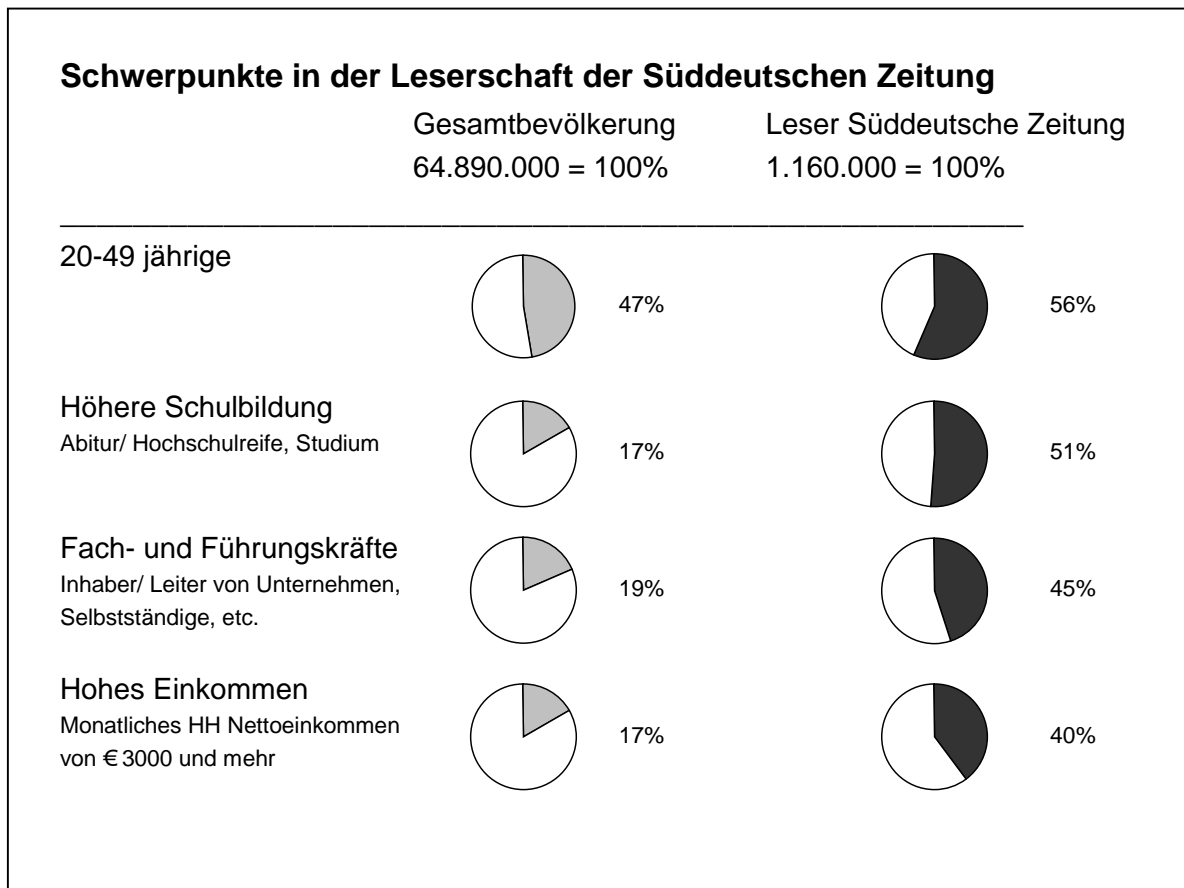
**Schwerpunkte in der Leserschaft der Süddeutschen Zeitung**

| | Gesamtbevölkerung 64.890.000 = 100% | Leser Süddeutsche Zeitung 1.160.000 = 100% |
|---|---|---|
| 20-49 jährige | 47% | 56% |
| Höhere Schulbildung<br>Abitur/ Hochschulreife, Studium | 17% | 51% |
| Fach- und Führungskräfte<br>Inhaber/ Leiter von Unternehmen, Selbstständige, etc. | 19% | 45% |
| Hohes Einkommen<br>Monatliches HH Nettoeinkommen von € 3000 und mehr | 17% | 40% |